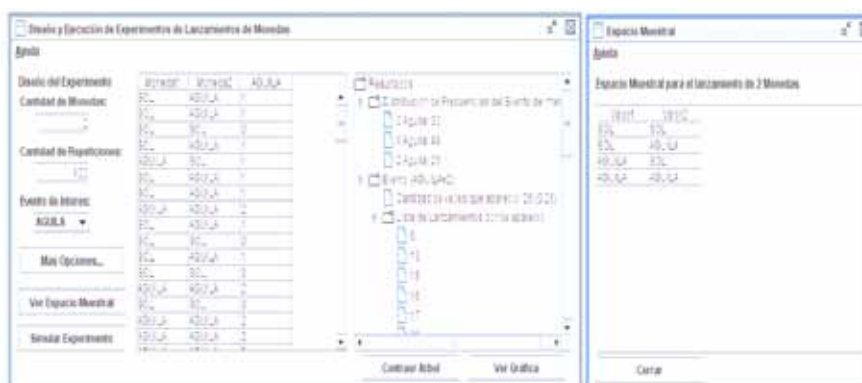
Diseño y Ejecución de Experimentos de Lanzamientos de Monedas

Ayuda

Diseño del Experimento

Cantidad de Monedas:

2

Cantidad de Repeticiones:

100

Evento de Interes:

AGUILA

Mas Opciones...

Ver Espacio Muestral

Simular Experimento

| MONEDA1 | MONEDA2 | AGUILA |
|---|---|---|
| SOL | AGUILA | 1 |
| SOL | AGUILA | 1 |
| SOL | SOL | 0 |
| SOL | AGUILA | 1 |
| AGUILA | SOL | 1 |
| SOL | AGUILA | 1 |
| SOL | AGUILA | 1 |
| AGUILA | AGUILA | 2 |
| SOL | AGUILA | 1 |
| SOL | SOL | 0 |
| SOL | AGUILA | 1 |
| SOL | SOL | 0 |
| AGUILA | AGUILA | 2 |
| SOL | SOL | 0 |
| AGUILA | AGUILA | 2 |
| AGUILA | AGUILA | 2 |

Resultados

Distribución de Frecuencias del Evento de Interés

0 Aguila: 22

1 Aguila: 49

2 Aguila: 29

Evento (AGUILA)

Cantidad de veces que aparecio: 29 (0.29)

Lista de Lanzamientos donde aparecio

8

13

15

16

17

Contraer Arbol

Ver Grafica

Espacio Muestral

Ayuda

Espacio Muestral para el lanzamiento de 2 Monedas

| MON1 | MON2 |
|---|---|
| SOL | SOL |
| SOL | AGUILA |
| AGUILA | SOL |
| AGUILA | AGUILA |

Cerrar